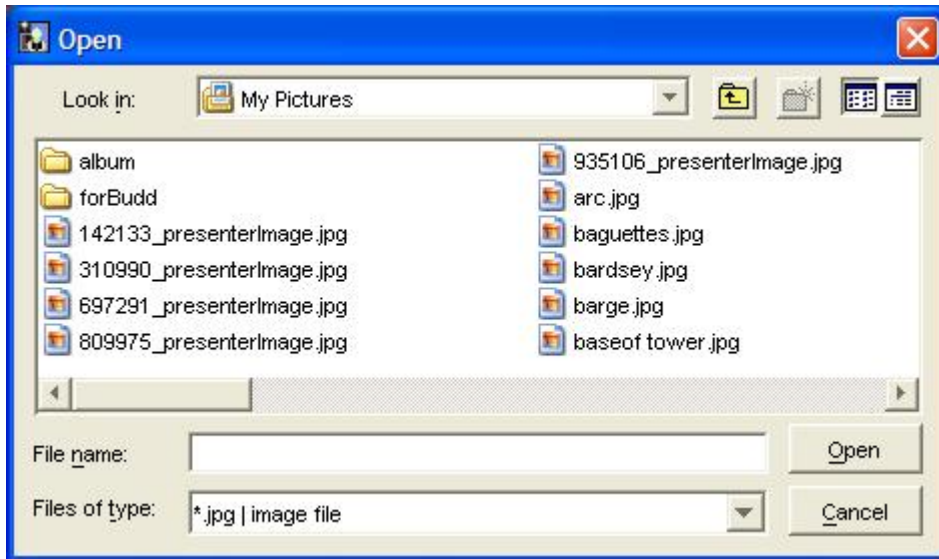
Open

Look in: My Pictures

album
forBudd
142133_presenterImage.jpg
310990_presenterImage.jpg
697291_presenterImage.jpg
809975_presenterImage.jpg
935106_presenterImage.jpg
arc.jpg
baguettes.jpg
bardsey.jpg
barge.jpg
baseof tower.jpg

File name:
Files of type: *.jpg | image file

Open
Cancel